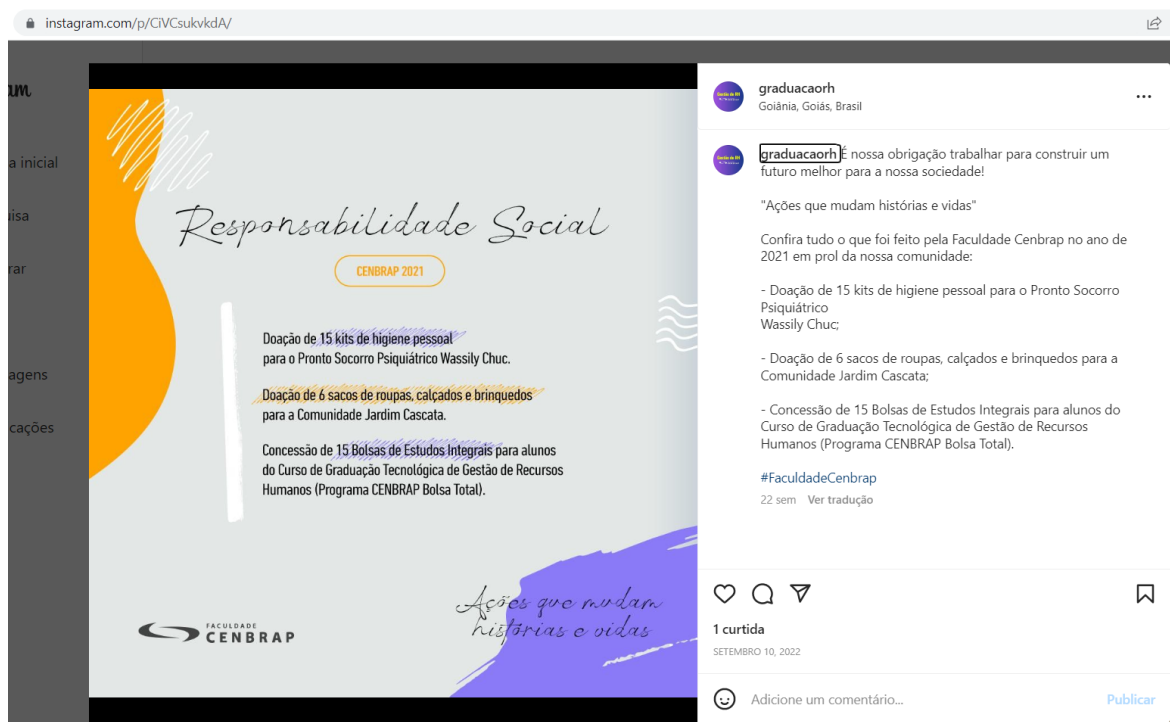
instagram.com/p/CiVCsukvkdA/

am

a inicial

isa

rar

agens

cações

Responsabilidade Social

CENBRAP 2021

Doação de 15 kits de higiene pessoal para o Pronto Socorro Psiquiátrico Wassily Chuc.

Doação de 6 sacos de roupas, calçados e brinquedos para a Comunidade Jardim Cascata.

Concessão de 15 Bolsas de Estudos Integrais para alunos do Curso de Graduação Tecnológica de Gestão de Recursos Humanos (Programa CENBRAP Bolsa Total).

FACULDADE CENBRAP

Ações que mudam histórias e vidas

graduacaorh
Goiânia, Goiás, Brasil

graduacaorh É nossa obrigação trabalhar para construir um futuro melhor para a nossa sociedade!

"Ações que mudam histórias e vidas"

Confira tudo o que foi feito pela Faculdade Cenbrap no ano de 2021 em prol da nossa comunidade:

- Doação de 15 kits de higiene pessoal para o Pronto Socorro Psiquiátrico
Wassily Chuc;

- Doação de 6 sacos de roupas, calçados e brinquedos para a Comunidade Jardim Cascata;

- Concessão de 15 Bolsas de Estudos Integrais para alunos do Curso de Graduação Tecnológica de Gestão de Recursos Humanos (Programa CENBRAP Bolsa Total).

#FaculdadeCenbrap

22 sem Ver tradução

1 curtida

SETEMBRO 10, 2022

Adicione um comentário...

Publicar